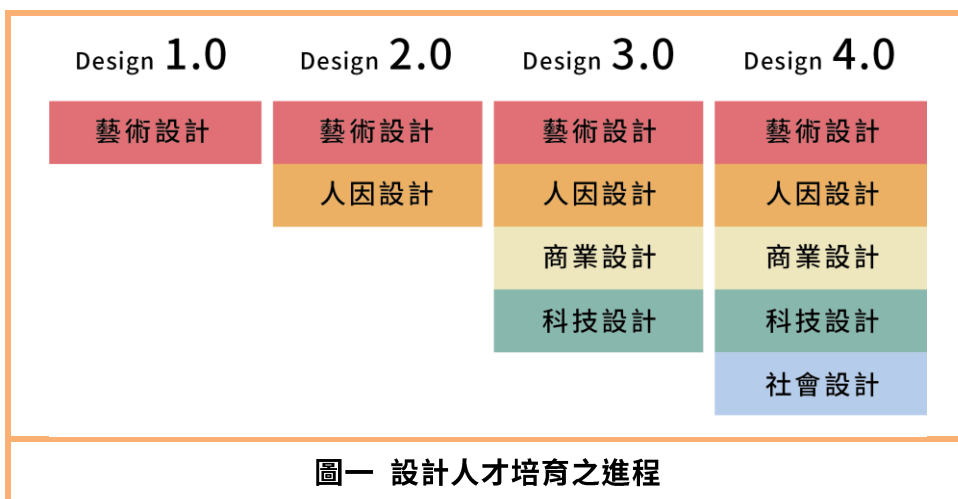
| Design 1.0 | Design 2.0 | Design 3.0 | Design 4.0 |
|---|---|---|---|
| 藝術設計 | 藝術設計 | 藝術設計 | 藝術設計 |
| | 人因設計 | 人因設計 | 人因設計 |
| | | 商業設計 | 商業設計 |
| | | 科技設計 | 科技設計 |
| | | | 社會設計 |

圖一 設計人才培育之進程